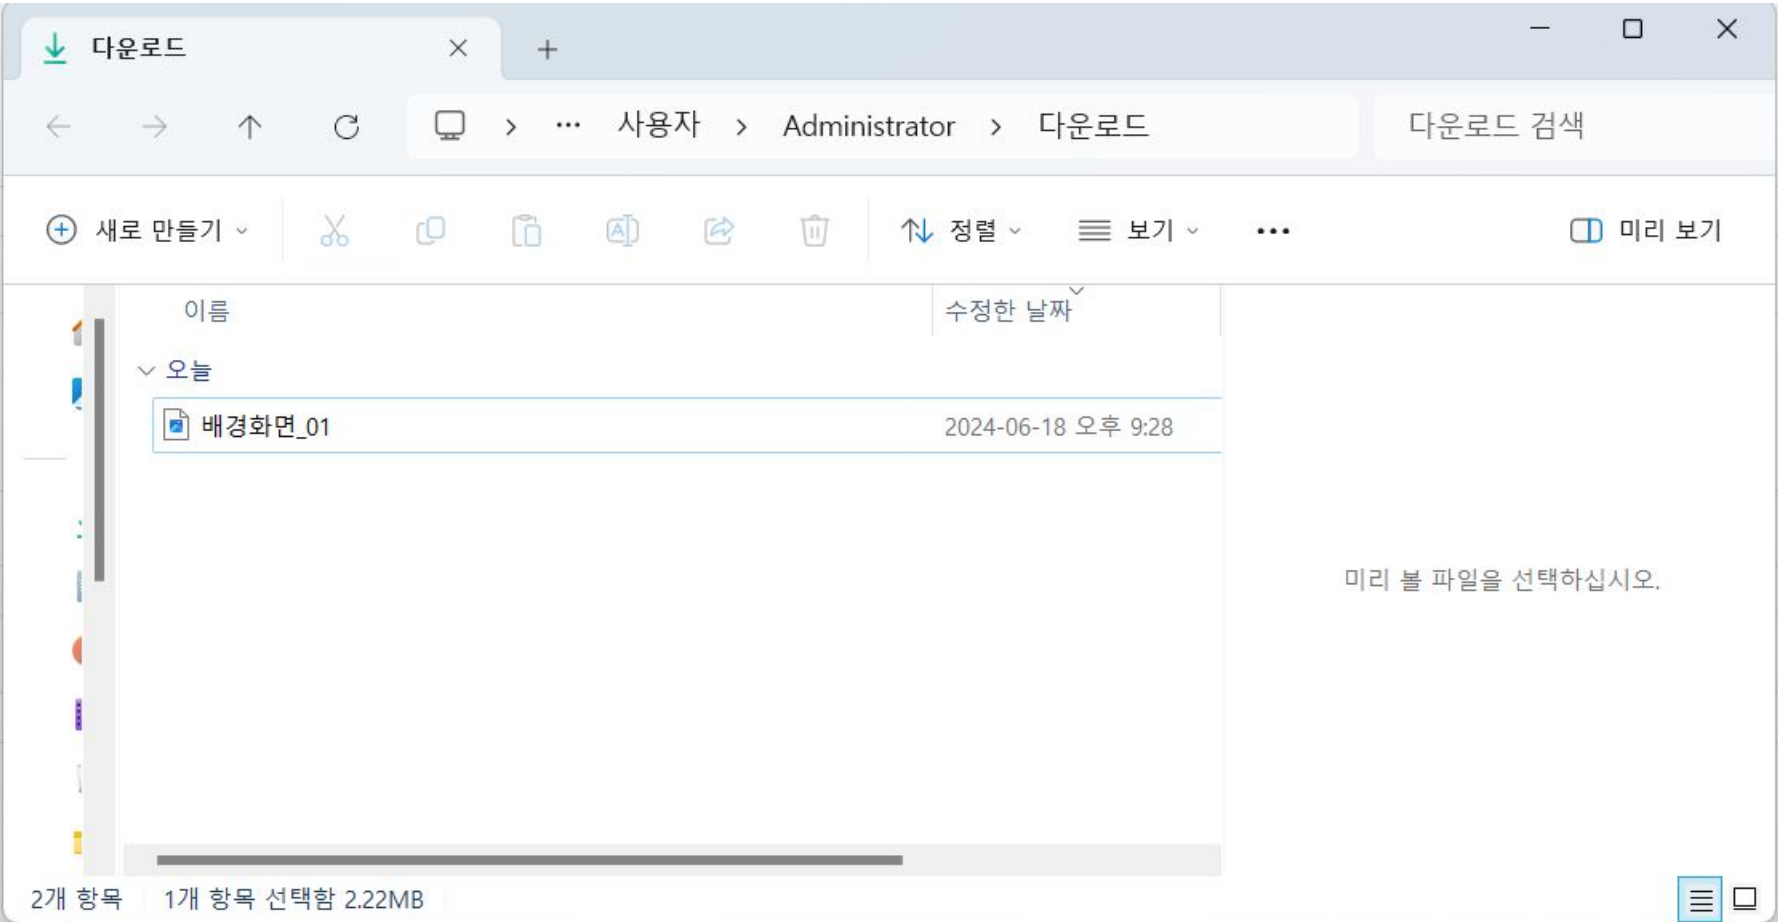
다운로드

> ··· 사용자 > Administrator > 다운로드

다운로드 검색

새로 만들기

정렬

보기

미리 보기

이름

수정한 날짜

오늘

배경화면_01

2024-06-18 오후 9:28

미리 볼 파일을 선택하십시오.

2개 항목 | 1개 항목 선택함 2.22MB